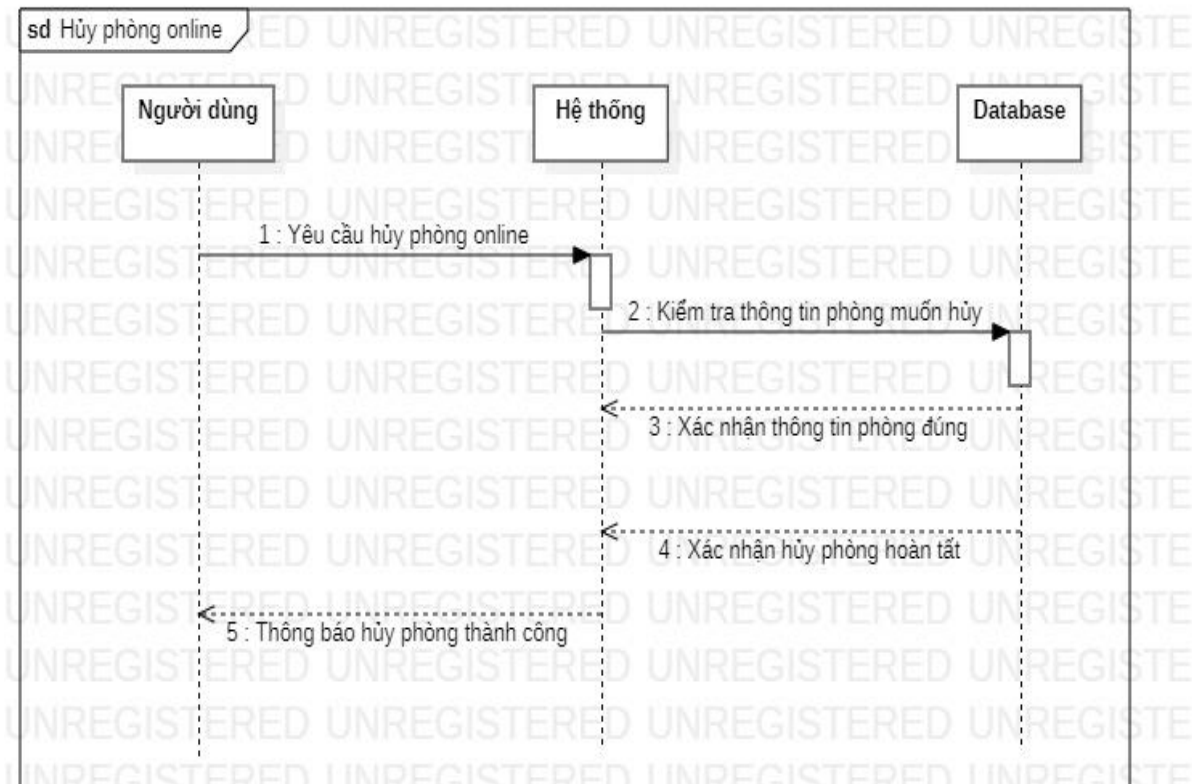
sd Hủy phòng online

Người dùng

Hệ thống

Database

1 : Yêu cầu hủy phòng online

2 : Kiểm tra thông tin phòng muốn hủy

3 : Xác nhận thông tin phòng đúng

4 : Xác nhận hủy phòng hoàn tất

5 : Thông báo hủy phòng thành công

UNREGISTERED UNREGISTERED UNREGISTERED UNREGISTE